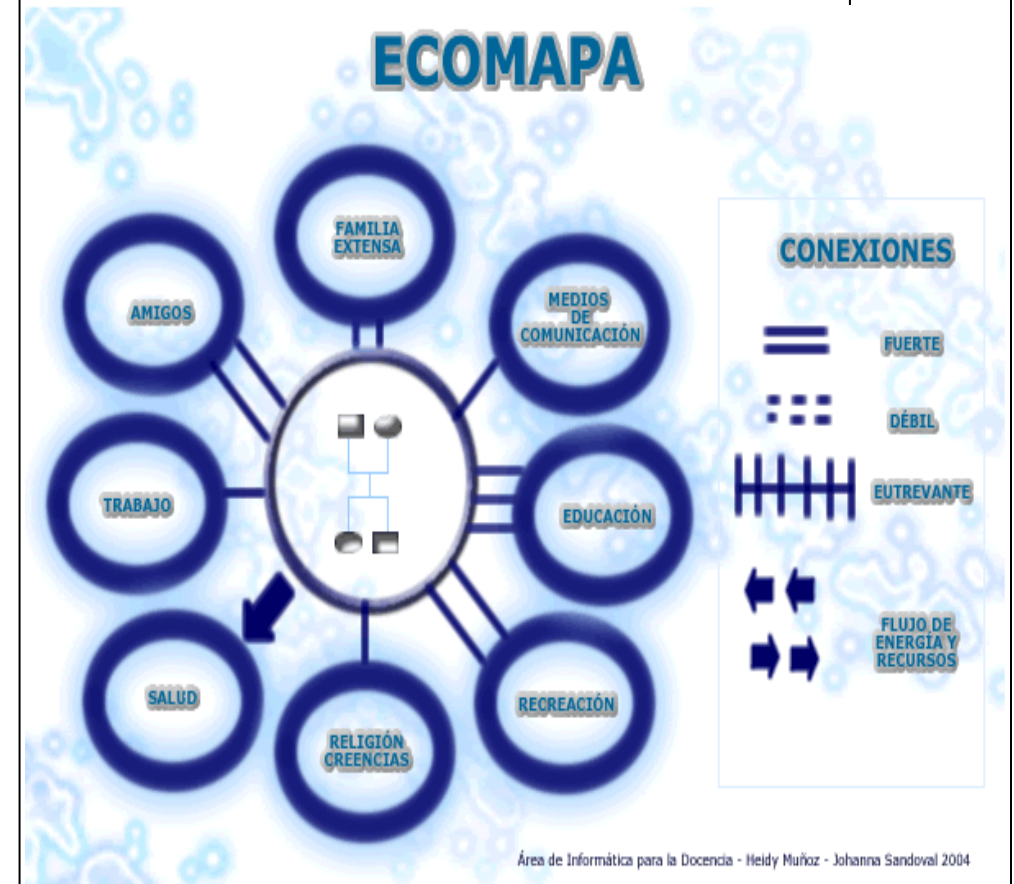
ECOMAPA

FAMILIA EXTENSA

AMIGOS

MEDIOS DE COMUNICACIÓN

TRABAJO

EDUCACIÓN

SALUD

RELIGIÓN CREENCIAS

RECREACIÓN

CONEXIONES

FUERTE

DÉBIL

EUTREVANTE

FLUJO DE ENERGÍA Y RECURSOS

Área de Informática para la Docencia - Heidy Muñoz - Johanna Sandoval 2004